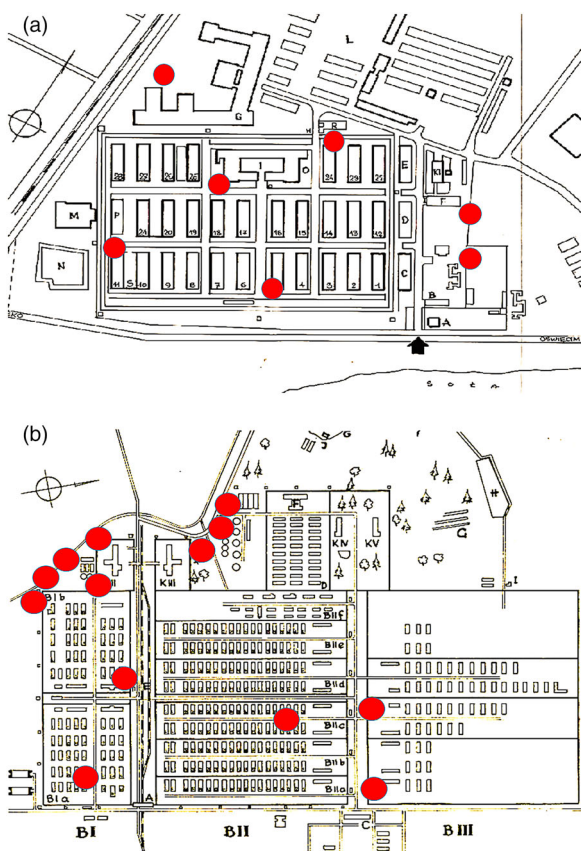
(a)

L

G

R

I

O

E

K1

F

M

P

D

N

C

B

A

28 27 26 25

24 23 22

21 20 19 18 17 16 15 14 13 12

11 S 10 9 8 7 6 5 4 3 2 1

OŚWIĘCIM

S o ł a

(b)

G

E

H

KIV

KV

G

KIII

KII

D

I

BIb

BIIf

BIIe

BIId

BIIc

BIIb

BIIa

BIa

A

C

BI

BII

BIII